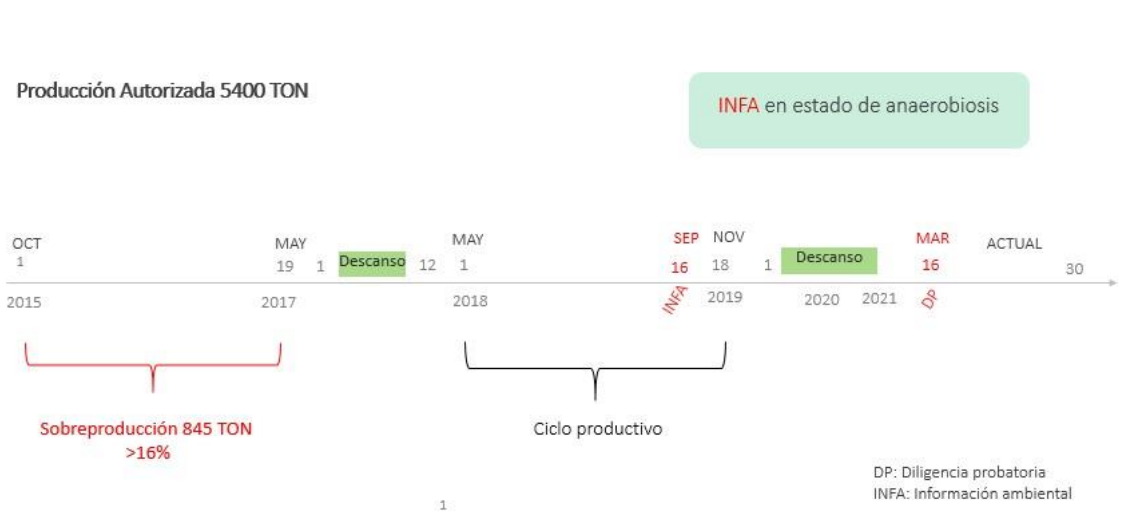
Producción Autorizada 5400 TON

INFA en estado de anaerobiosis

OCT
1
2015

MAY
19
2017

1 Descanso 12

MAY
1
2018

SEP
16
INFA

NOV
18
2019

1 Descanso
2020 2021

MAR
16
DP

ACTUAL
30

Sobreproducción 845 TON
>16%

Ciclo productivo

DP: Diligencia probatoria
INFA: Información ambiental

1